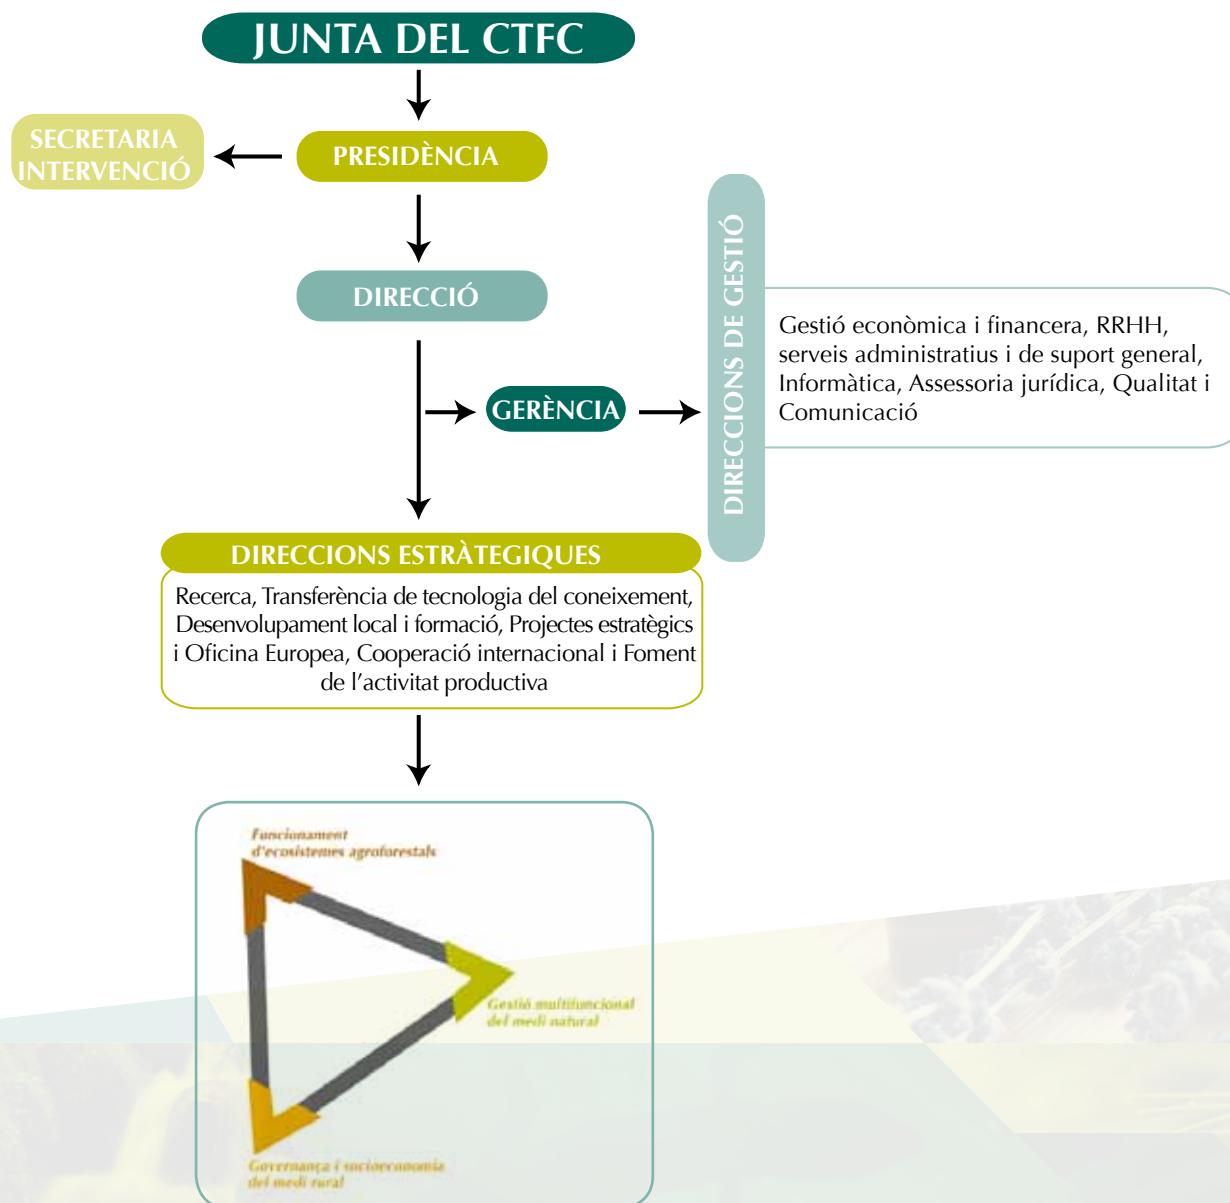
JUNTA DEL CTFC

SECRETARIA INTERVENCIÓ

PRESIDÈNCIA

DIRECCIÓ

GERÈNCIA

DIRECCIONS DE GESTIÓ

Gestió econòmica i financera, RRHH, serveis administratius i de suport general, Informàtica, Assessoria jurídica, Qualitat i Comunicació

DIRECCIONS ESTRÀTEGIQUES

Recerca, Transferència de tecnologia del coneixement, Desenvolupament local i formació, Projectes estratègics i Oficina Europea, Cooperació internacional i Foment de l'activitat productiva

Funcionament d'ecosistemes agroforestals

Gestió multifuncional del medi natural

Governança i socioeconomia del medi rural